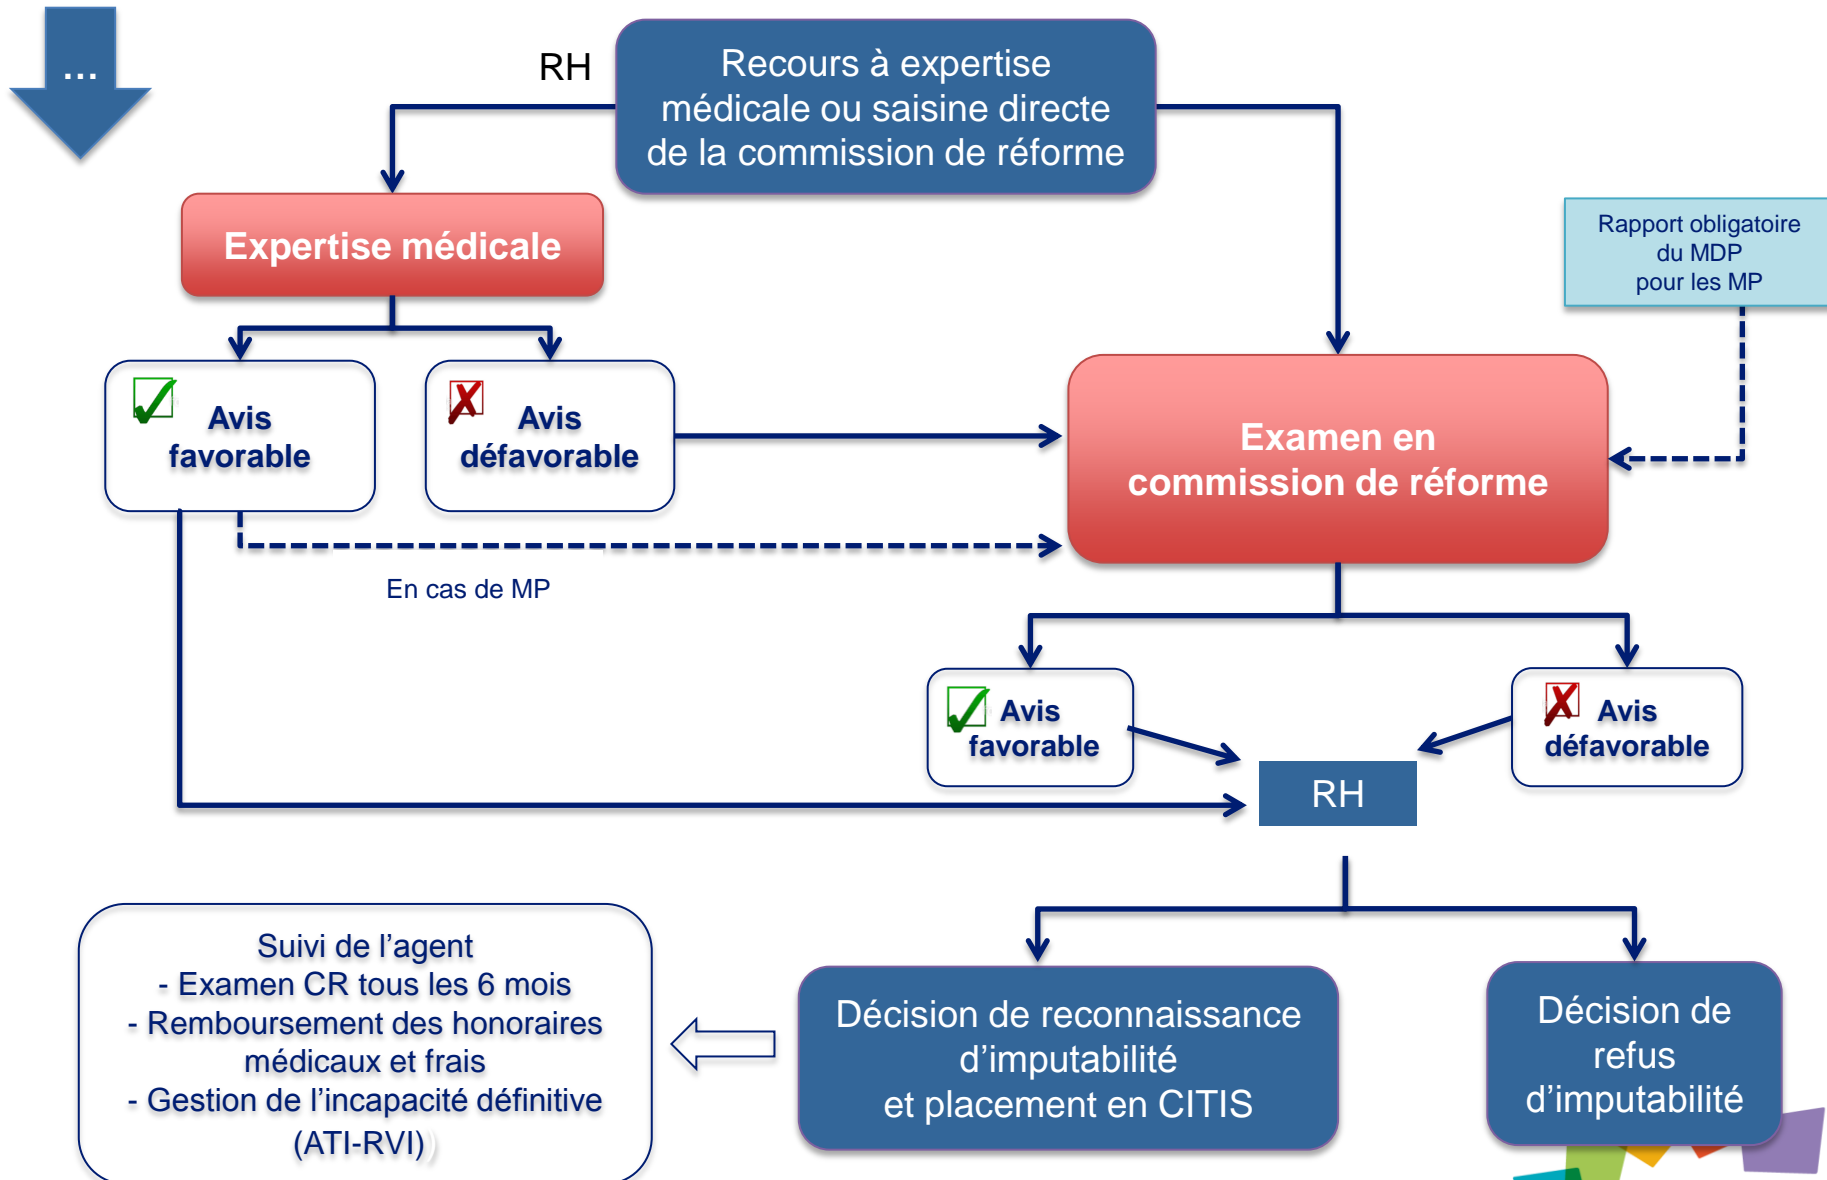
...

RH

Recours à expertise médicale ou saisine directe de la commission de réforme

Expertise médicale

Rapport obligatoire du MDP pour les MP

Avis favorable

Avis défavorable

Examen en commission de réforme

En cas de MP

Avis favorable

Avis défavorable

RH

Suivi de l'agent
- Examen CR tous les 6 mois
- Remboursement des honoraires médicaux et frais
- Gestion de l'incapacité définitive (ATI-RVI)

Décision de reconnaissance d'imputabilité et placement en CITIS

Décision de refus d'imputabilité